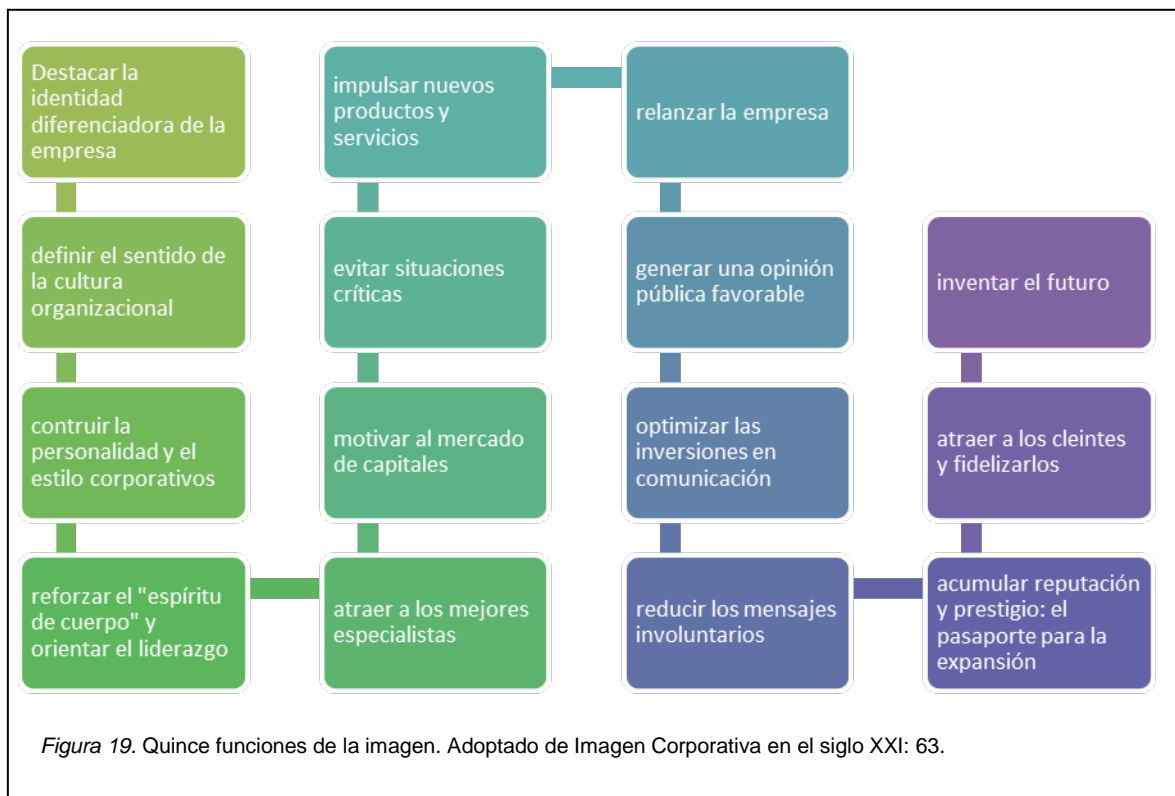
Destacar la identidad diferenciadora de la empresa

definir el sentido de la cultura organizacional

contruir la personalidad y el estilo corporativos

reforzar el "espíritu de cuerpo" y orientar el liderazgo

atraer a los mejores especialistas

motivar al mercado de capitales

evitar situaciones críticas

impulsar nuevos productos y servicios

relanzar la empresa

generar una opinión pública favorable

optimizar las inversiones en comunicación

reducir los mensajes involuntarios

acumular reputación y prestigio: el pasaporte para la expansión

atraer a los cleintes y fidelizarlos

inventar el futuro

*Figura 19*. Quince funciones de la imagen. Adoptado de Imagen Corporativa en el siglo XXI: 63.